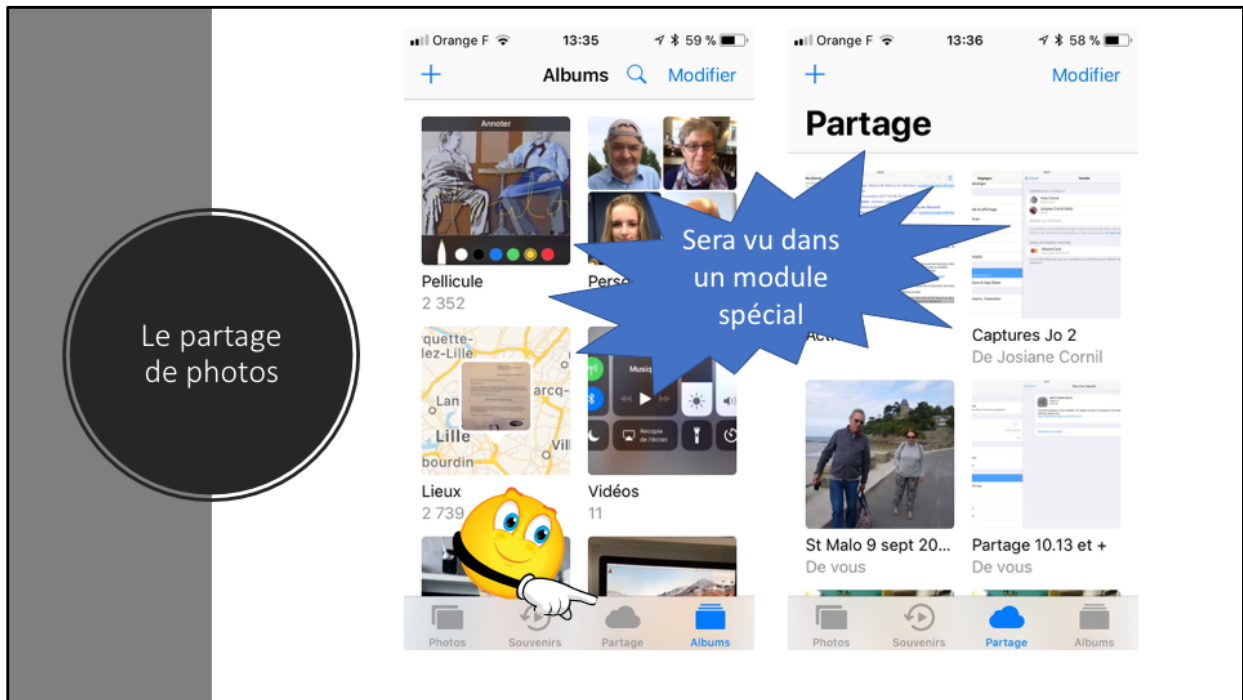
Le partage de photos

Orange F 13:35 59 %

+ Albums Modifier

Annoter

Pellicule
2 352

Perso

quette-lez-Lille
Lan
arcq-
Lille
Vill
bourdin

Lieux
2 739

Musique
Recopie de l'écran

Vidéos
11

Photos Souvenirs Partage Albums

Sera vu dans un module spécial

Orange F 13:36 58 %

+ Modifier

Partage

Acti

Captures Jo 2
De Josiane Cornil

St Malo 9 sept 20...
De vous

Partage 10.13 et +
De vous

Photos Souvenirs Partage Albums